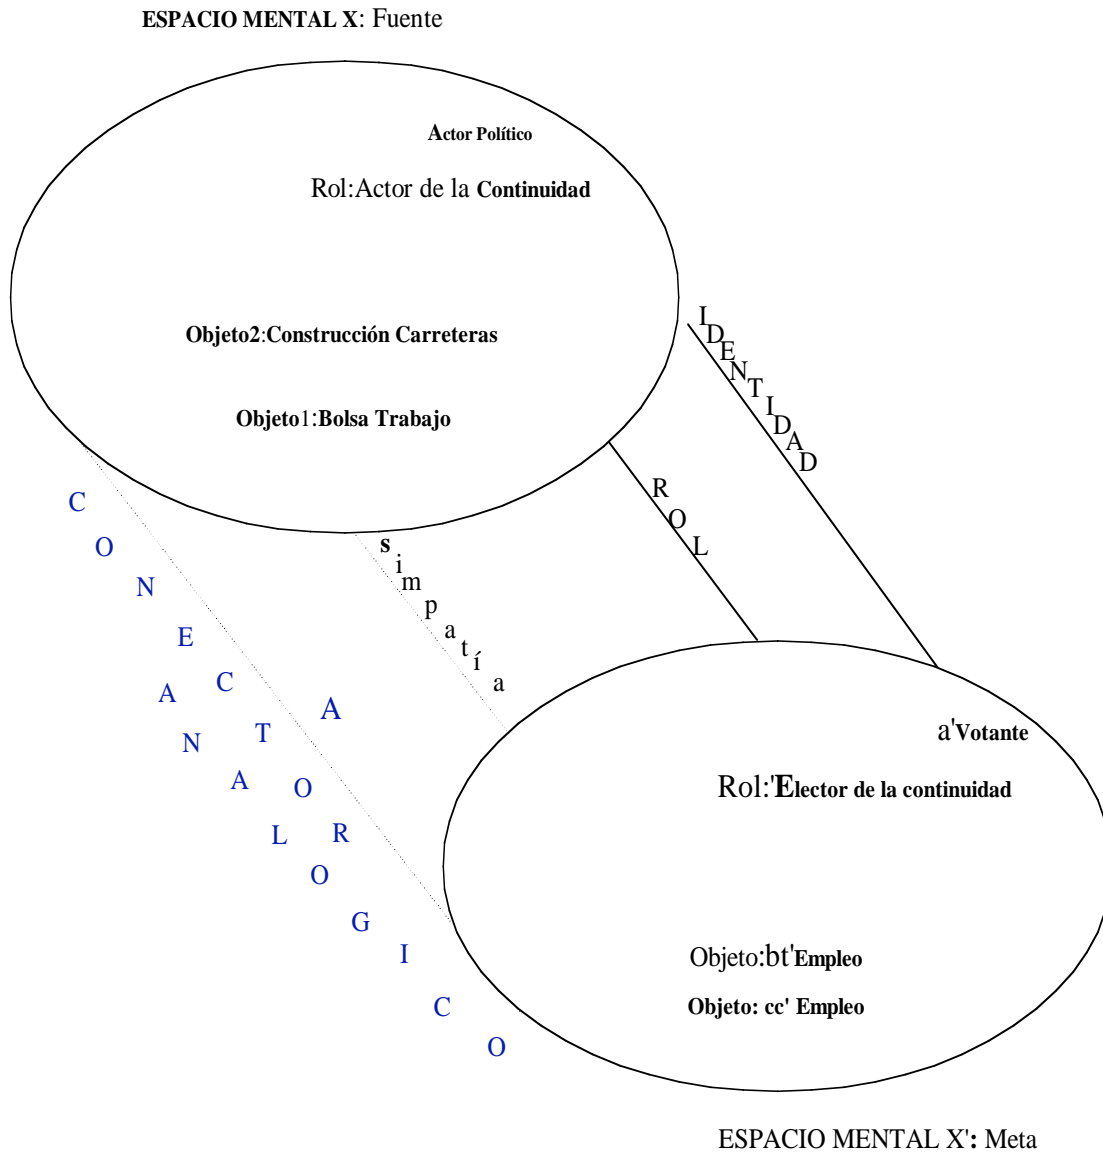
ESPACIO MENTAL X: Fuente

Actor Político

Rol:Actor de la Continuidad

Objeto2:Construcción Carreteras

Objeto1:Bolsa Trabajo

IDENTIDAD

ROL

simpatía

CONECTOR

ANALOGICO

A

a'Votante

Rol:'Elector de la continuidad

Objeto:bt'Empleo

Objeto: cc' Empleo

ESPACIO MENTAL X': Meta